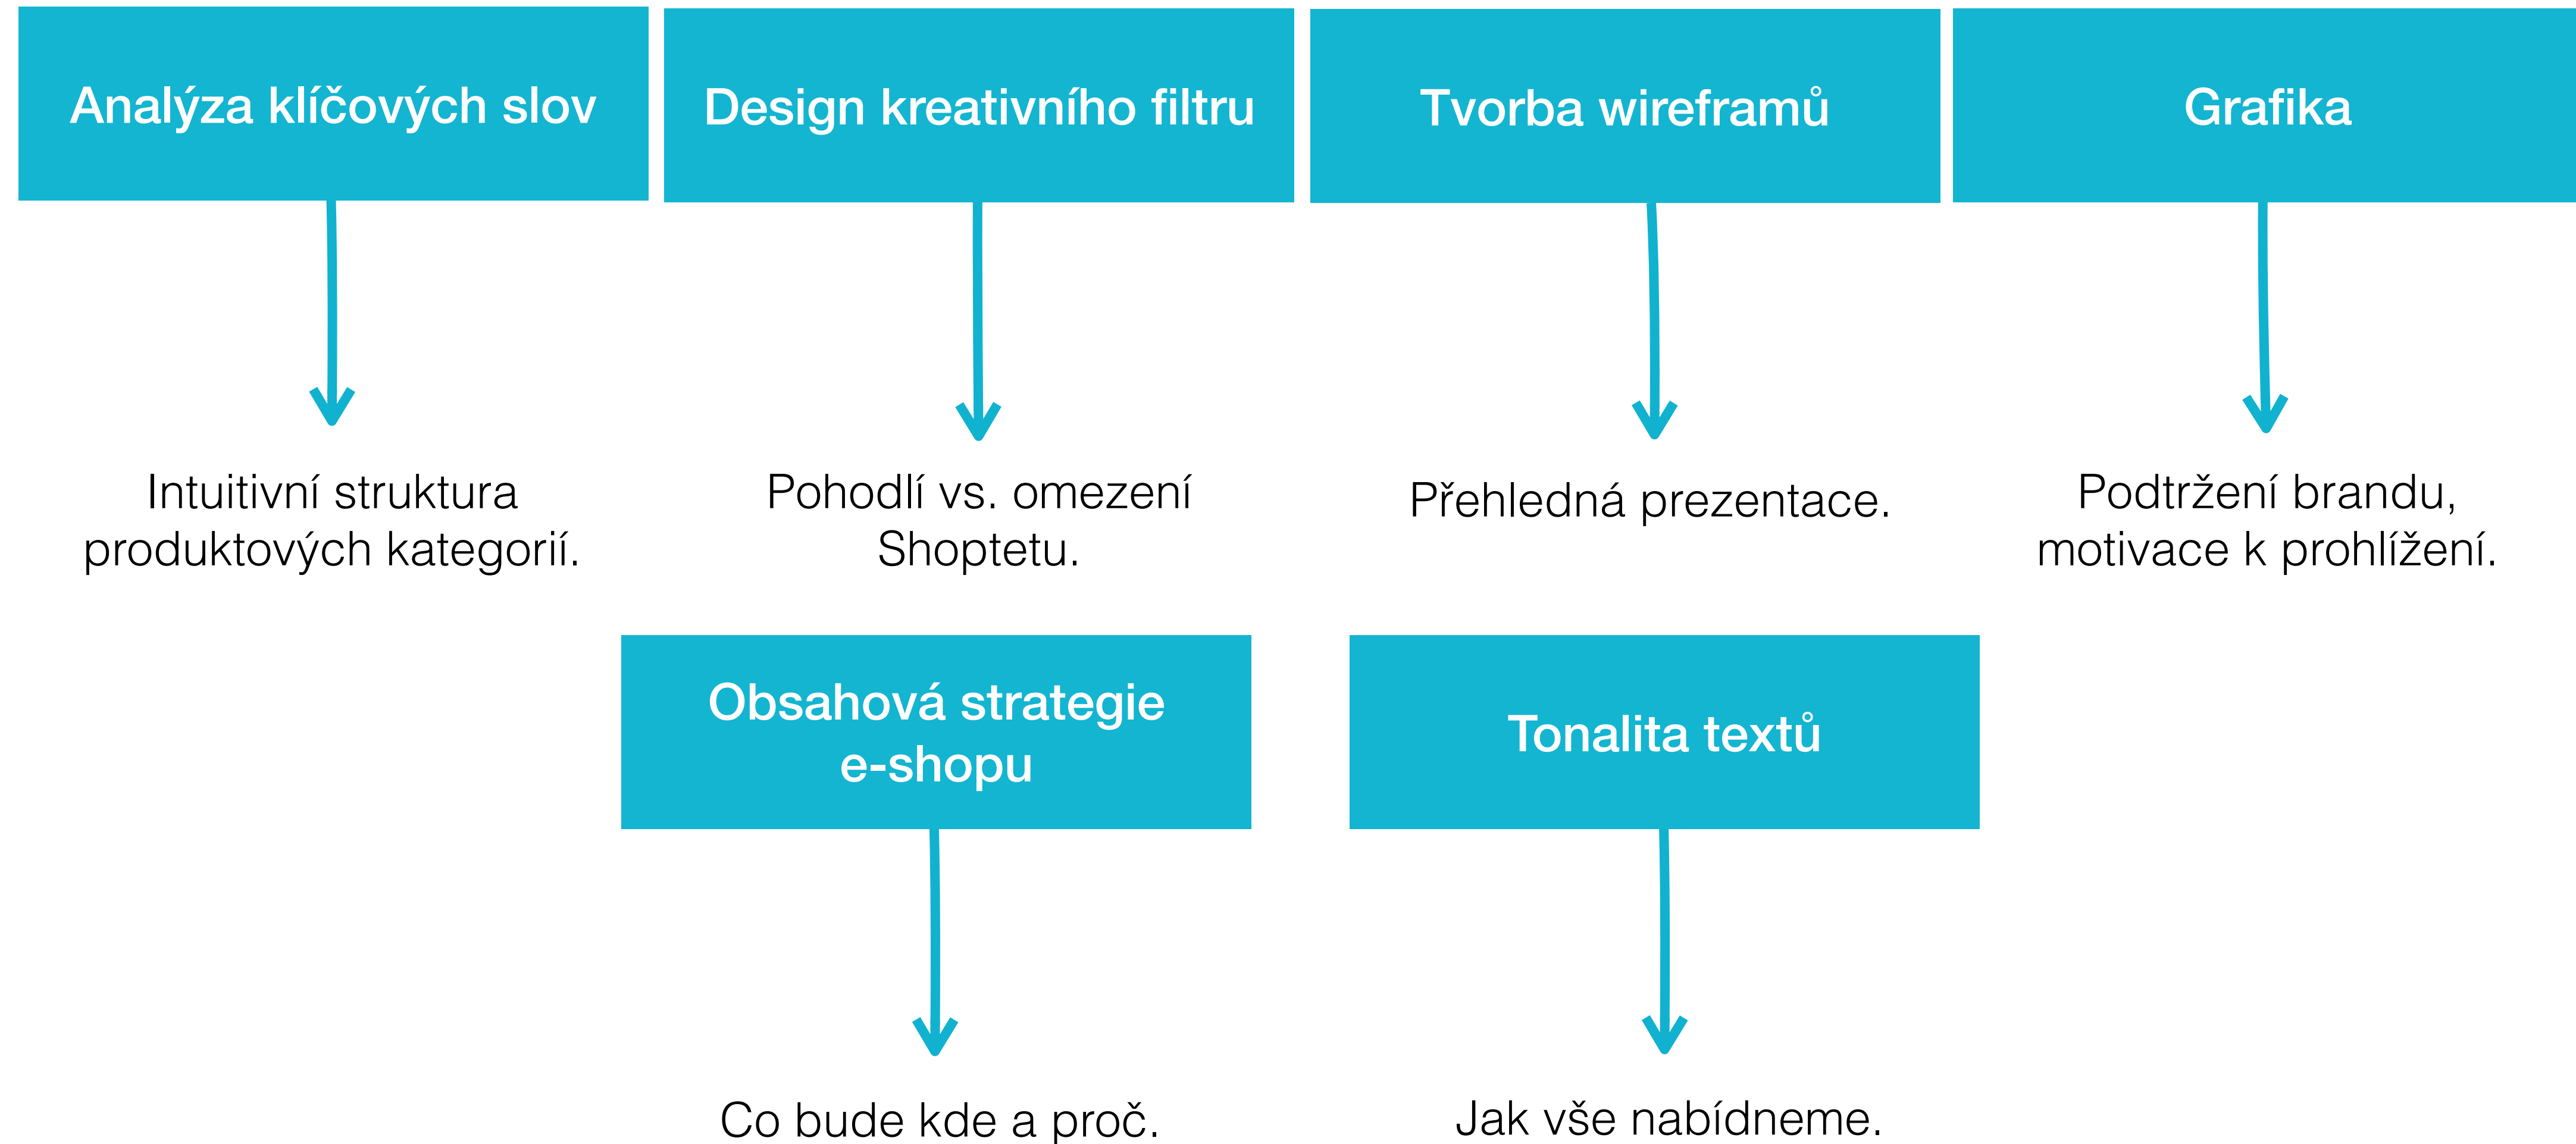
Analýza klíčových slov

Intuitivní struktura produktových kategorií.

Design kreativního filtru

Pohodlí vs. omezení Shoptetu.

Tvorba wireframů

Přehledná prezentace.

Grafika

Podtržení brandu, motivace k prohlížení.

Obsahová strategie e-shopu

Co bude kde a proč.

Tonalita textů

Jak vše nabídneme.